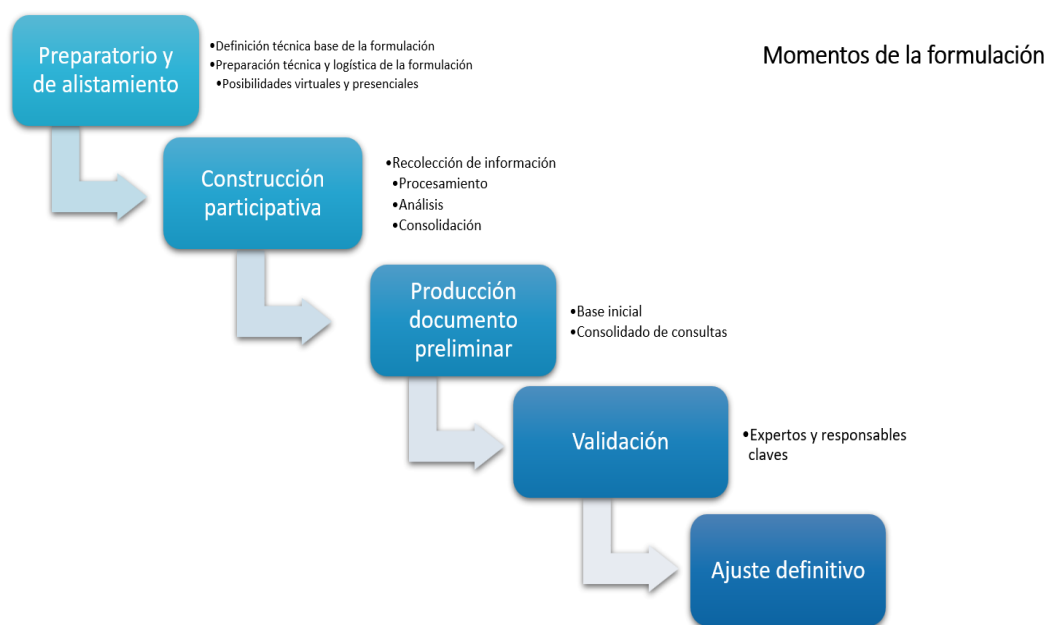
Momentos de la formulación

Preparatorio y de alistamiento

•Definición técnica base de la formulación
•Preparación técnica y logística de la formulación
•Posibilidades virtuales y presenciales

Construcción participativa

•Recolección de información
•Procesamiento
•Análisis
•Consolidación

Producción documento preliminar

•Base inicial
•Consolidado de consultas

Validación

•Expertos y responsables claves

Ajuste definitivo